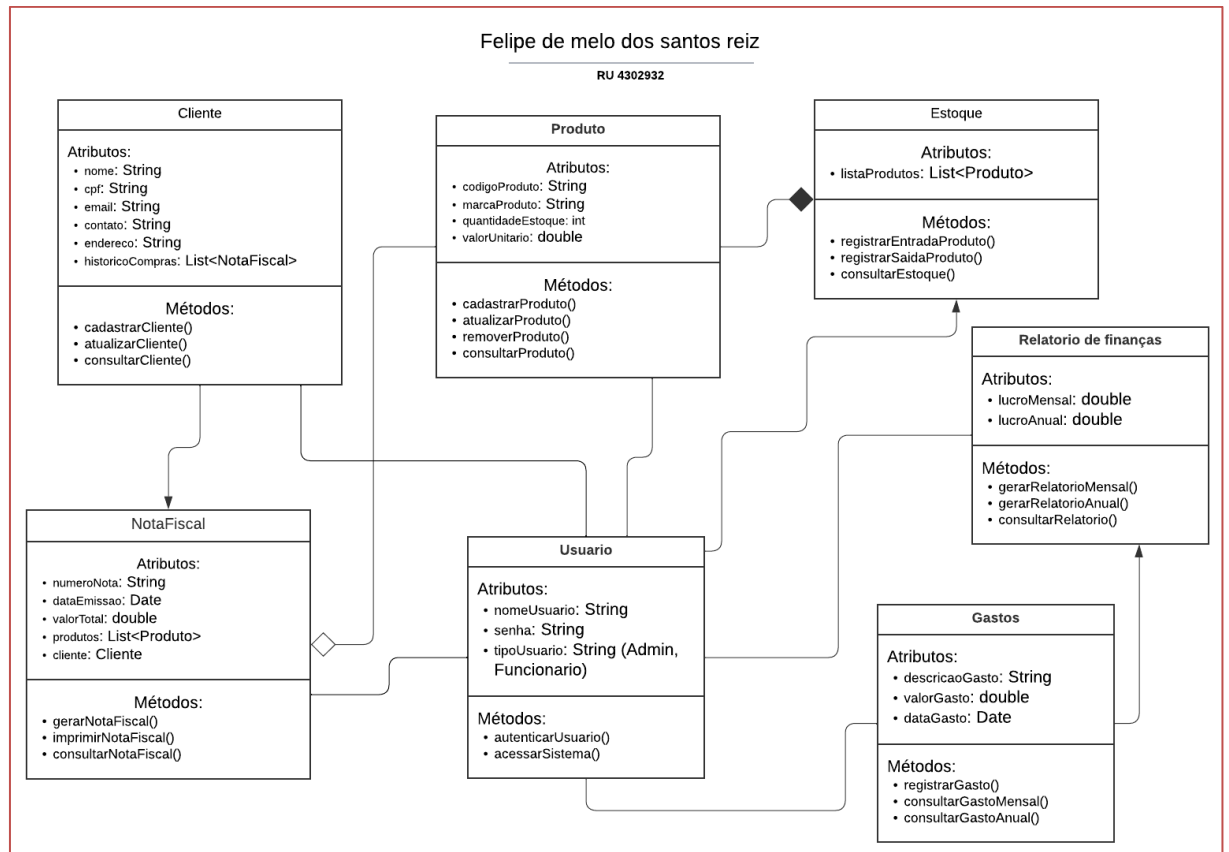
Felipe de melo dos santos reiz

RU 4302932

Cliente

Atributos:
- nome: String
- cpf: String
- email: String
- contato: String
- endereco: String
- historicoCompras: List<NotaFiscal>

Métodos:
- cadastrarCliente()
- atualizarCliente()
- consultarCliente()

Produto

Atributos:
- codigoProduto: String
- marcaProduto: String
- quantidadeEstoque: int
- valorUnitario: double

Métodos:
- cadastrarProduto()
- atualizarProduto()
- removerProduto()
- consultarProduto()

Estoque

Atributos:
- listaProdutos: List<Produto>

Métodos:
- registrarEntradaProduto()
- registrarSaidaProduto()
- consultarEstoque()

Relatorio de finanças

Atributos:
- lucroMensal: double
- lucroAnual: double

Métodos:
- gerarRelatorioMensal()
- gerarRelatorioAnual()
- consultarRelatorio()

NotaFiscal

Atributos:
- numeroNota: String
- dataEmissao: Date
- valorTotal: double
- produtos: List<Produto>
- cliente: Cliente

Métodos:
- gerarNotaFiscal()
- imprimirNotaFiscal()
- consultarNotaFiscal()

Usuario

Atributos:
- nomeUsuario: String
- senha: String
- tipoUsuario: String (Admin, Funcionario)

Métodos:
- autenticarUsuario()
- acessarSistema()

Gastos

Atributos:
- descricaoGasto: String
- valorGasto: double
- dataGasto: Date

Métodos:
- registrarGasto()
- consultarGastoMensal()
- consultarGastoAnual()